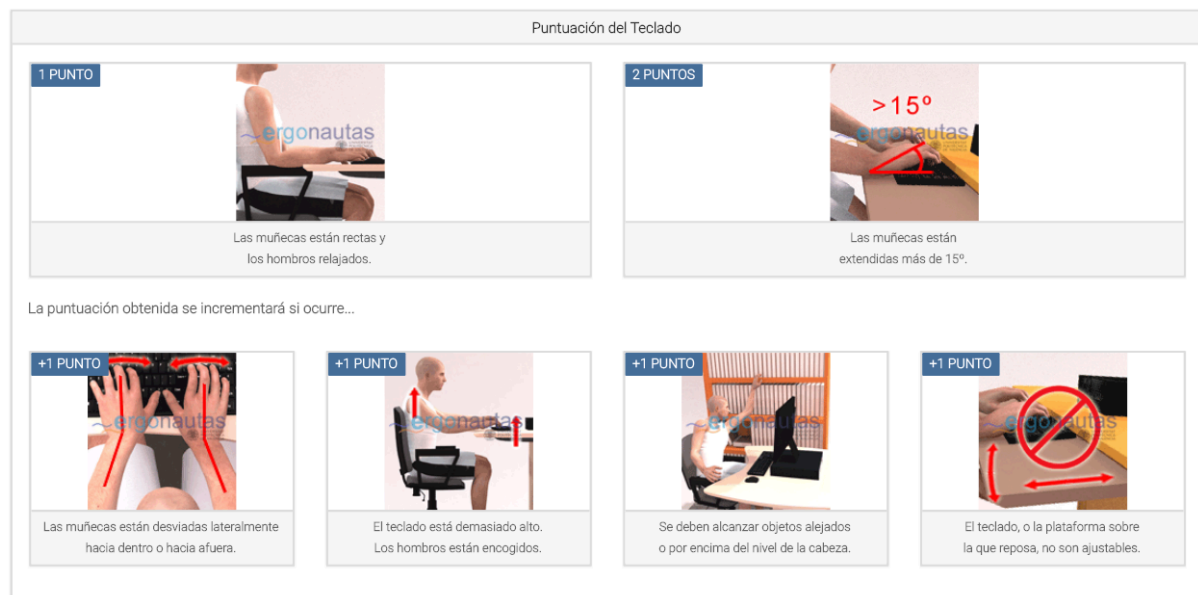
Puntuación del Teclado

1 PUNTO

ergonautas

Las muñecas están rectas y los hombros relajados.

2 PUNTOS

>15º

ergonautas

Las muñecas están extendidas más de 15º.

La puntuación obtenida se incrementará si ocurre...

+1 PUNTO

ergonautas

Las muñecas están desviadas lateralmente hacia dentro o hacia afuera.

+1 PUNTO

ergonautas

El teclado está demasiado alto. Los hombros están encogidos.

+1 PUNTO

ergonautas

Se deben alcanzar objetos alejados o por encima del nivel de la cabeza.

+1 PUNTO

ergonautas

El teclado, o la plataforma sobre la que reposa, no son ajustables.